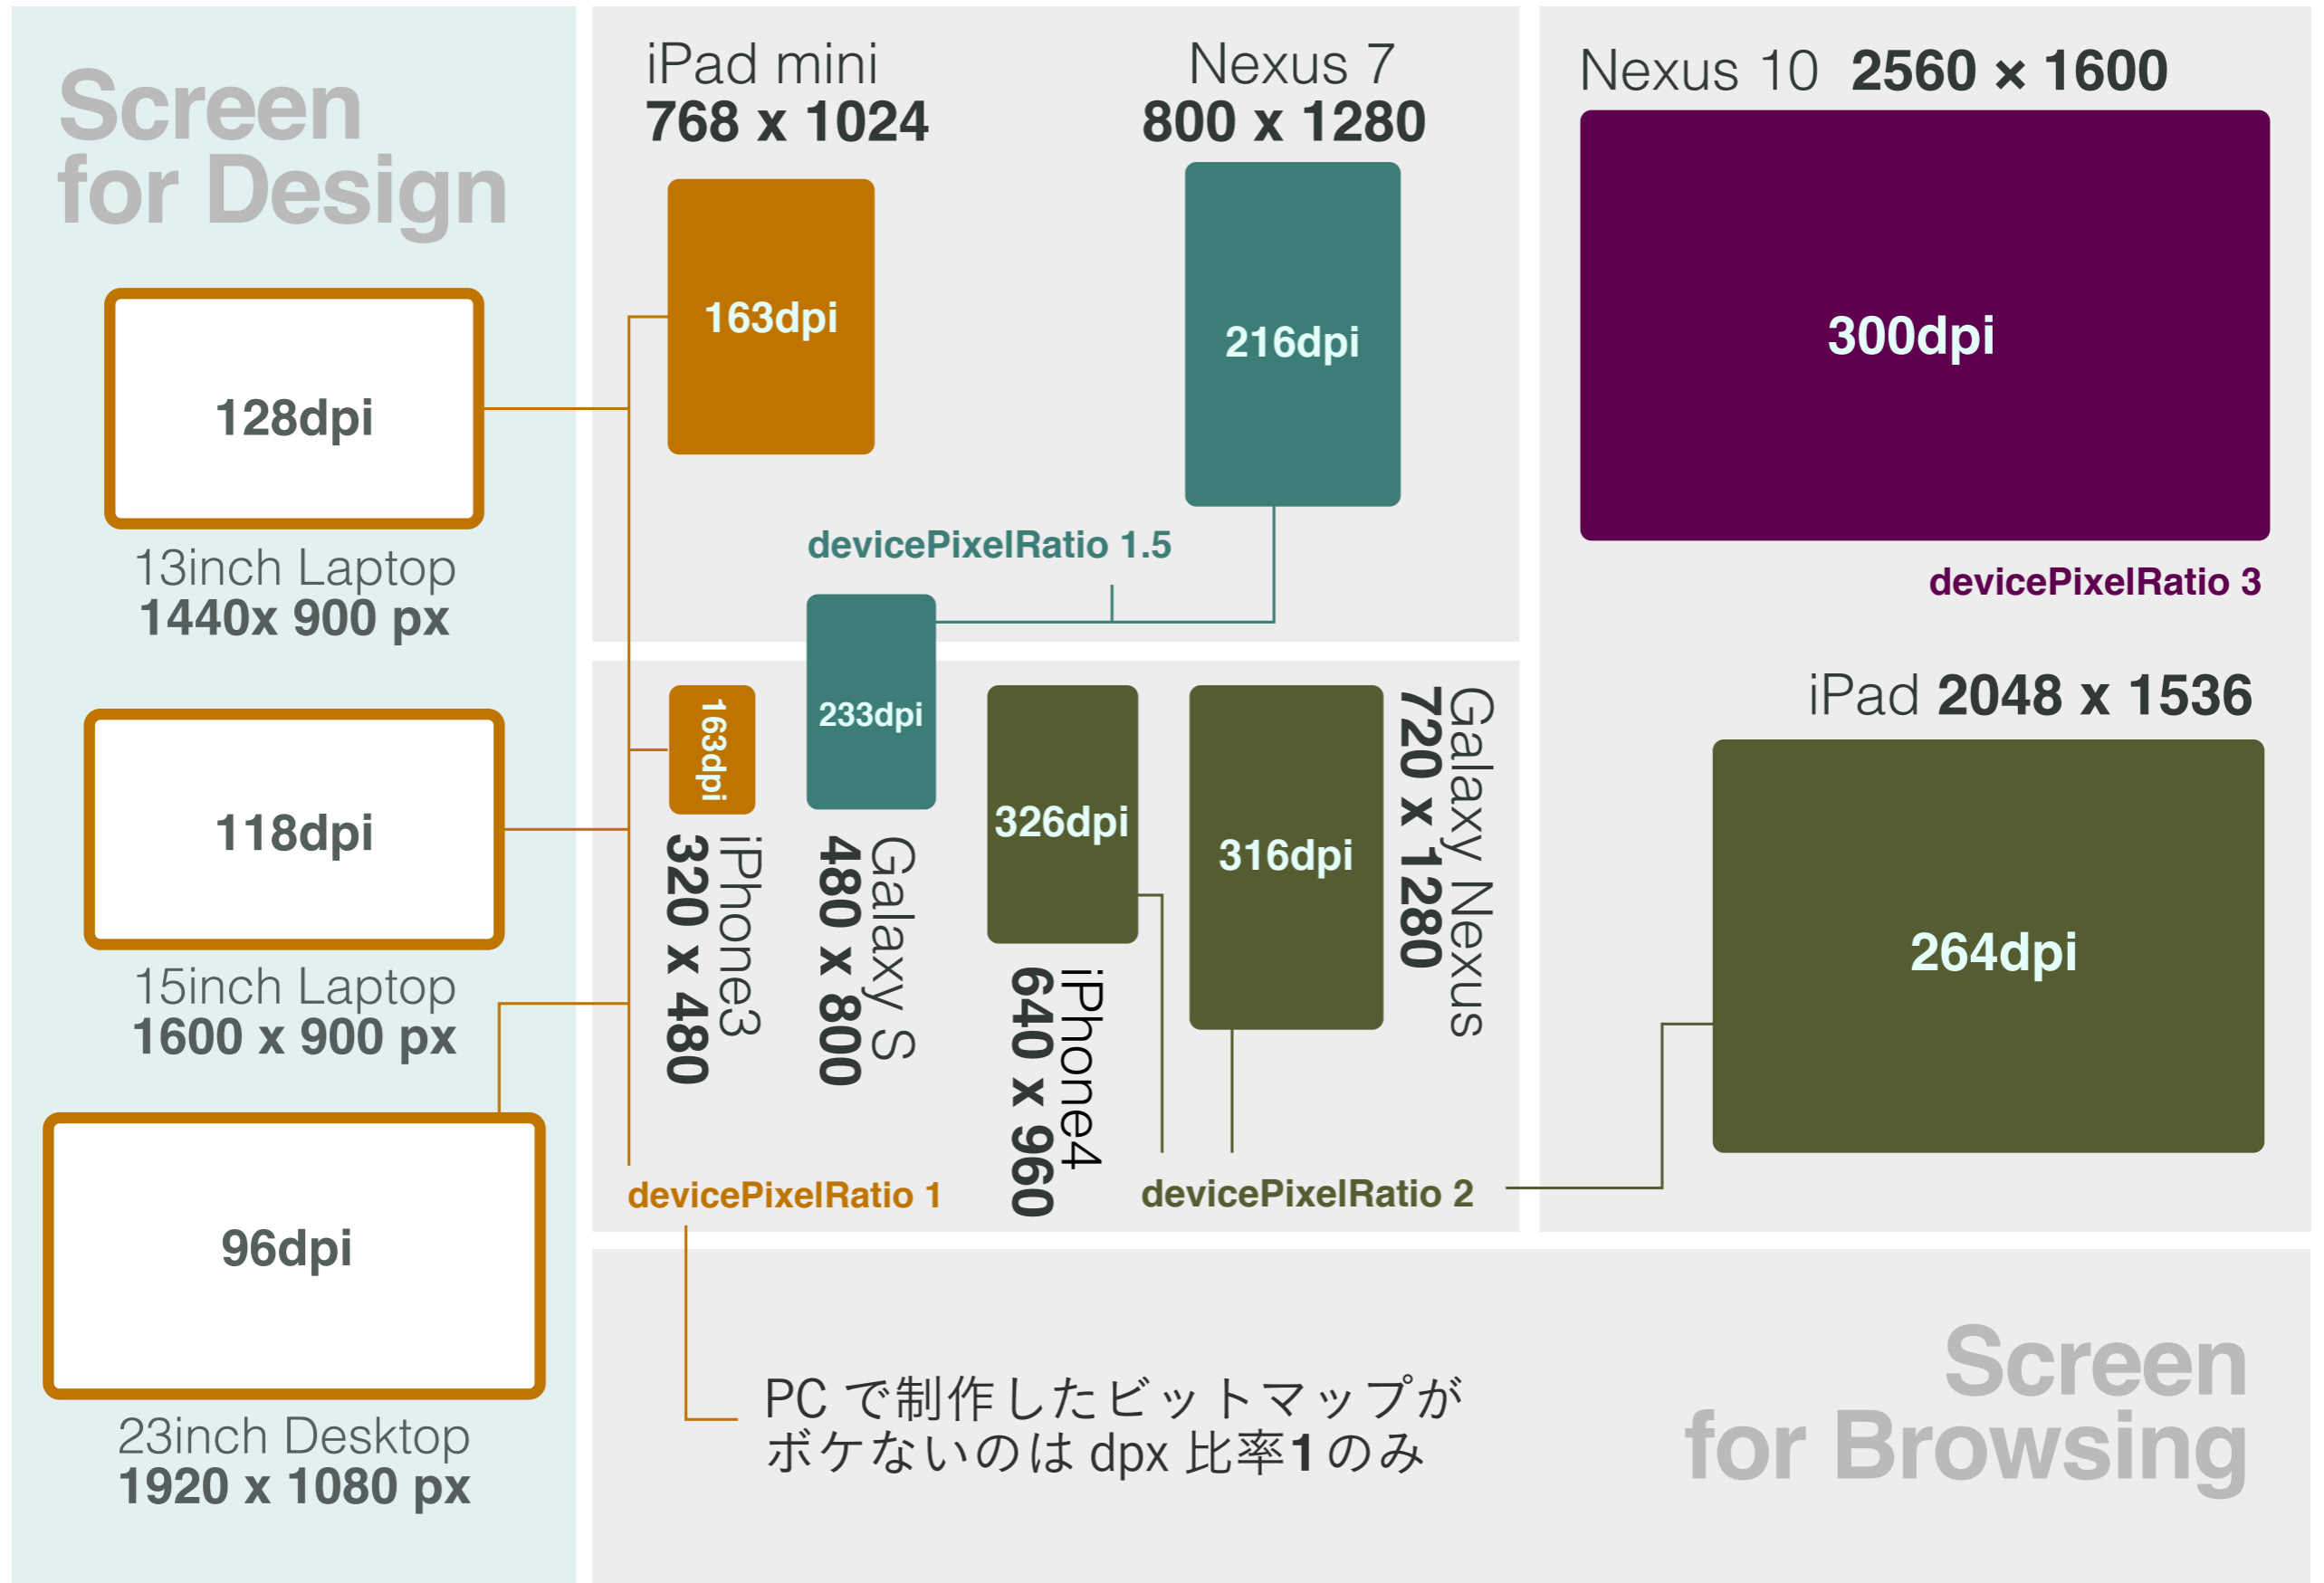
Screen for Design

128dpi

13inch Laptop
1440x 900 px

118dpi

15inch Laptop
1600 x 900 px

96dpi

23inch Desktop
1920 x 1080 px

iPad mini
768 x 1024

163dpi

Nexus 7
800 x 1280

216dpi

devicePixelRatio 1.5

Nexus 10 2560 × 1600

300dpi

devicePixelRatio 3

163dpi

iPhone3
320 x 480

233dpi

Galaxy S
480 x 800

326dpi

iPhone4
640 x 960

316dpi

Galaxy Nexus
720 x 1280

iPad 2048 x 1536

264dpi

devicePixelRatio 1

devicePixelRatio 2

PC で制作したビットマップが
ボケないのは dpx 比率1のみ

Screen for Browsing